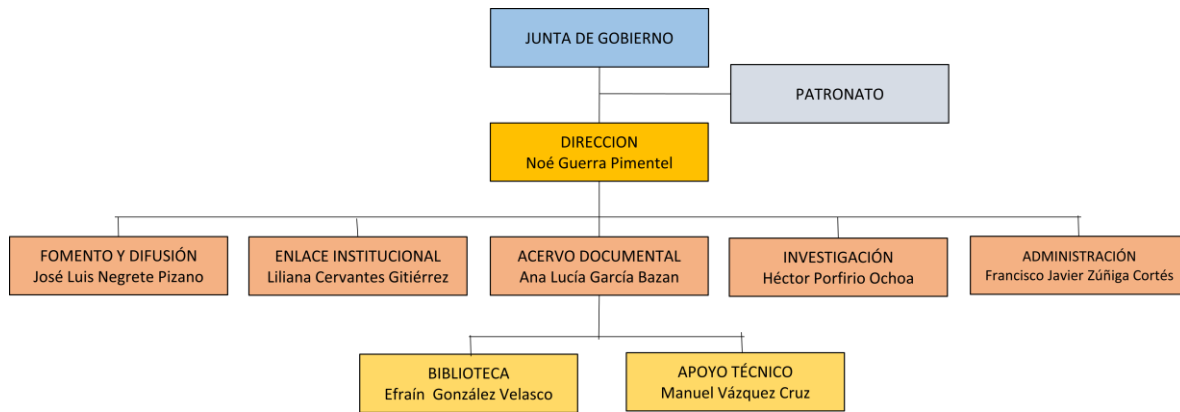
JUNTA DE GOBIERNO

PATRONATO

DIRECCION
Noé Guerra Pimentel

FOMENTO Y DIFUSIÓN
José Luis Negrete Pizano

ENLACE INSTITUCIONAL
Liliana Cervantes Gitiérrez

ACERVO DOCUMENTAL
Ana Lucía García Bazan

INVESTIGACIÓN
Héctor Porfirio Ochoa

ADMINISTRACIÓN
Francisco Javier Zúñiga Cortés

BIBLIOTECA
Efraín González Velasco

APOYO TÉCNICO
Manuel Vázquez Cruz